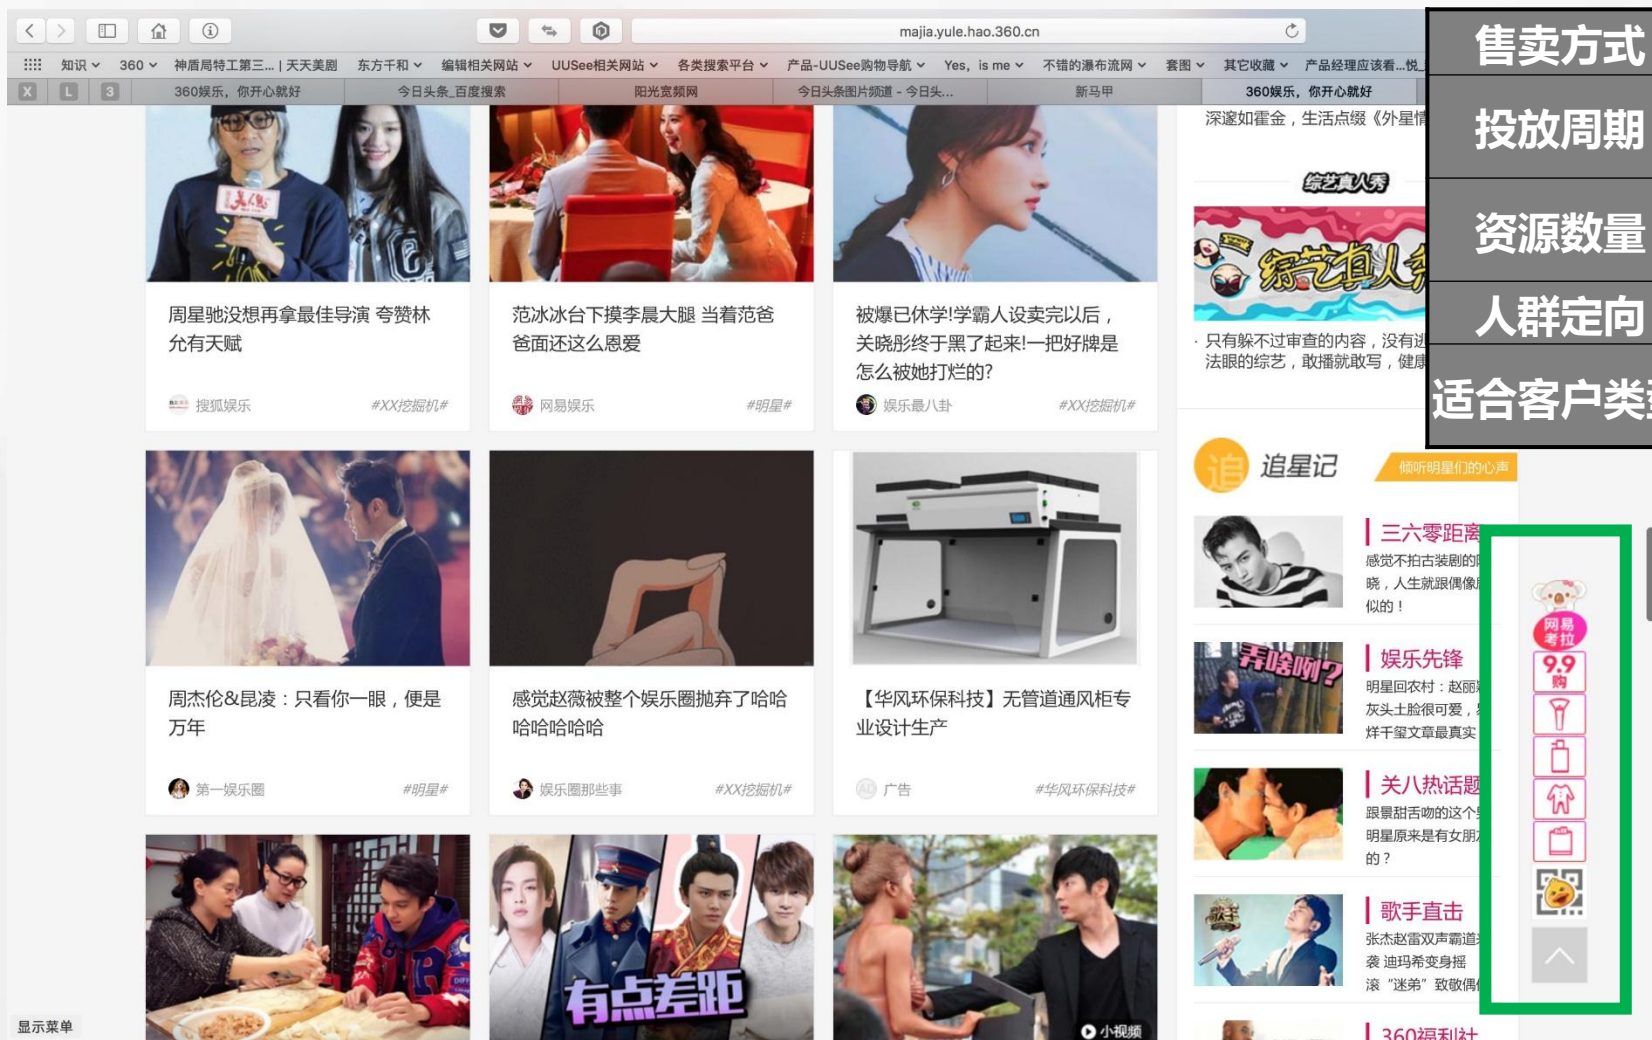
majia.yule.hao.360.cn

知识 360 神盾局特工第三... | 天天美剧 东方千和 编辑相关网站 UUSee相关网站 各类搜索平台 产品-UUSee购物导航 Yes, is me 不错的瀑布流网 套图 其它收藏 产品经理应该看...悦

X L 3 360娱乐，你开心就好 今日头条_百度搜索 阳光宽频网 今日头条图片频道 - 今日头... 新马甲 360娱乐，你开心就好

售卖方式
投放周期
资源数量
人群定向
适合客户类

深邃如霍金，生活点缀《外星情

综艺真人秀

综艺真人秀

只有躲不过审查的内容，没有逃法眼的综艺，敢播就敢写，健康

周星驰没想再拿最佳导演 夸赞林允有天赋
搜狐娱乐 #XX挖掘机#

范冰冰台下摸李晨大腿 当着范爸爸面还这么恩爱
网易娱乐 #明星#

被爆已休学!学霸人设卖完以后，关晓彤终于黑了起来!一把好牌是怎么被她打烂的?
娱乐最八卦 #XX挖掘机#

追星记 倾听明星们的心声

三六零距离
感觉不拍古装剧的晓，人生就跟偶像似的！

弄啥咧?
娱乐先锋
明星回农村：赵丽灰头土脸很可爱，烊千玺文章最真实

关八热话题
跟景甜舌吻的这个明星原来是有女朋的？

歌手直击
张杰赵雷双声霸道袭 迪玛希变身摇滚 "迷弟"致敬偶

360福利社

周杰伦&昆凌：只看你一眼，便是万年
第一娱乐圈 #明星#

感觉赵薇被整个娱乐圈抛弃了哈哈哈哈哈哈
娱乐圈那些事 #XX挖掘机#

【华风环保科技】无管道通风柜专业设计生产
AD 广告 #华风环保科技#

网易考拉
9.9购

有点差距

小视频

显示菜单